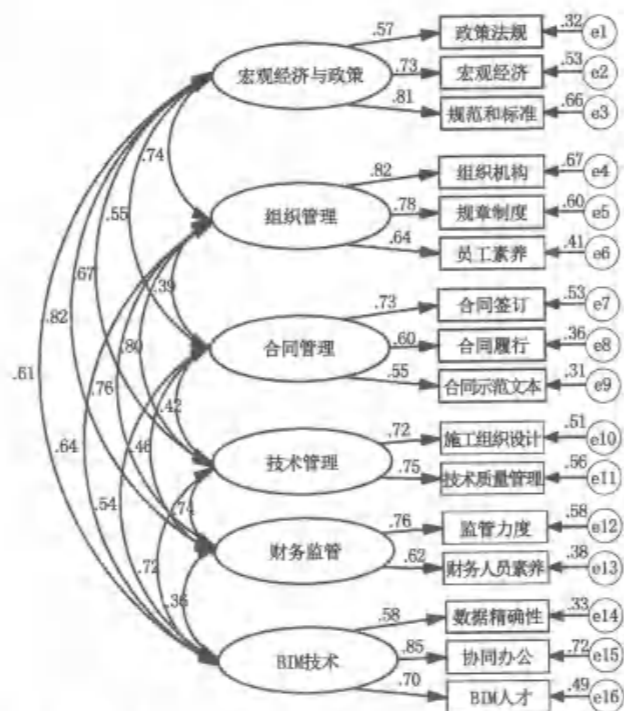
宏观经济与政策
.57 政策法规 .32 e1
.73 宏观经济 .53 e2
.81 规范和标准 .66 e3

组织管理
.82 组织机构 .67 e4
.78 规章制度 .60 e5
.64 员工素养 .41 e6

合同管理
.73 合同签订 .53 e7
.60 合同履行 .36 e8
.55 合同示范文本 .31 e9

技术管理
.72 施工组织设计 .51 e10
.75 技术质量管理 .56 e11

财务监管
.76 监管力度 .58 e12
.62 财务人员素养 .38 e13

BIM技术
.58 数据精确性 .33 e14
.85 协同办公 .72 e15
.70 BIM人才 .49 e16

.74
.55
.67
.82
.61
.39
.80
.76
.64
.42
.46
.54
.74
.72
.36